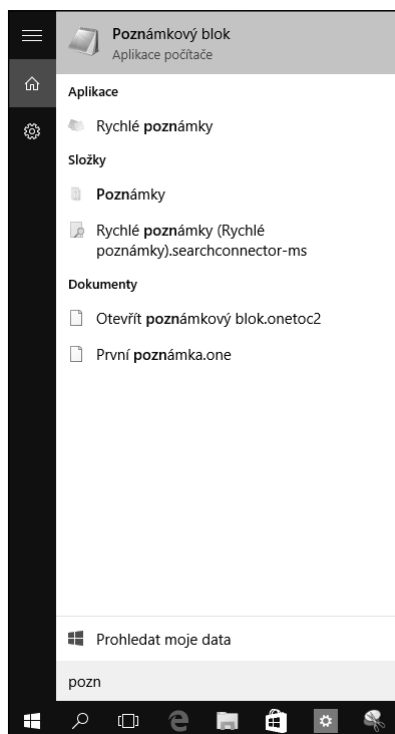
Poznámkový blok
Aplikace počítače

Aplikace

Rychlé poznámky

Složky

Poznámky

Rychlé poznámky (Rychlé poznámky).searchconnector-ms

Dokumenty

Otevřít poznámkový blok.onetoc2

První poznámka.one

Prohledat moje data

pozn